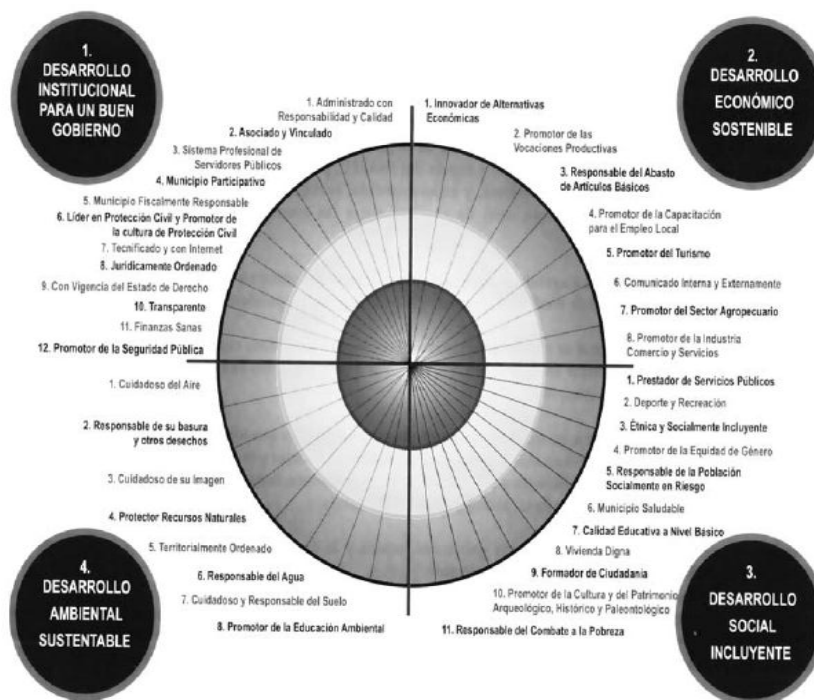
1. DESARROLLO INSTITUCIONAL PARA UN BUEN GOBIERNO

2. DESARROLLO ECONÓMICO SOSTENIBLE

1. Administrado con Responsabilidad y Calidad
2. Asociado y Vinculado
3. Sistema Profesional de Servidores Públicos
4. Municipio Participativo
5. Municipio Fiscalmente Responsable
6. Líder en Protección Civil y Promotor de la cultura de Protección Civil
7. Tecnificado y con Internet
8. Jurídicamente Ordenado
9. Con Vigencia del Estado de Derecho
10. Transparente
11. Finanzas Sanas
12. Promotor de la Seguridad Pública

1. Innovador de Alternativas Económicas
2. Promotor de las Vocaciones Productivas
3. Responsable del Abasto de Artículos Básicos
4. Promotor de la Capacitación para el Empleo Local
5. Promotor del Turismo
6. Comunicado Interna y Externamente
7. Promotor del Sector Agropecuario
8. Promotor de la Industria Comercio y Servicios

1. Cuidadoso del Aire
2. Responsable de su basura y otros desechos
3. Cuidadoso de su Imagen
4. Protector Recursos Naturales
5. Territorialmente Ordenado
6. Responsable del Agua
7. Cuidadoso y Responsable del Suelo
8. Promotor de la Educación Ambiental

1. Prestador de Servicios Públicos
2. Deporte y Recreación
3. Étnica y Socialmente Incluyente
4. Promotor de la Equidad de Género
5. Responsable de la Población Socialmente en Riesgo
6. Municipio Saludable
7. Calidad Educativa a Nivel Básico
8. Vivienda Digna
9. Formador de Ciudadanía
10. Promotor de la Cultura y del Patrimonio Arqueológico, Histórico y Paleontológico
11. Responsable del Combate a la Pobreza

4. DESARROLLO AMBIENTAL SUSTENTABLE

3. DESARROLLO SOCIAL INCLUYENTE